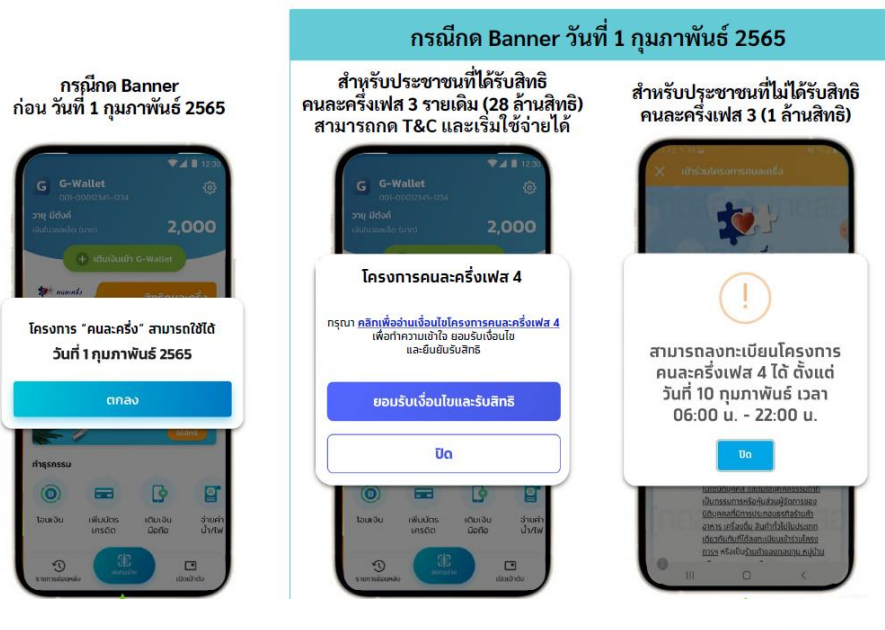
กรณีกด Banner วันที่ 1 กุมภาพันธ์ 2565

กรณีกด Banner ก่อน วันที่ 1 กุมภาพันธ์ 2565

12:30

G-Wallet

001-0001345-1234

วาย มีตังค์

2,000

เติมเงินเข้า G-Wallet

โครงการ "คนละครึ่ง" สามารถใช้ได้ วันที่ 1 กุมภาพันธ์ 2565

ตกลง

ทำธุรกรรม

โอนเงิน

เพิ่มบัตรเครดิต

เติมเงินมือถือ

จ่ายค่าน้ำ/ไฟ

สำหรับประชาชนที่ได้รับสิทธิ คนละครึ่งเฟส 3 รายเดิม (28 ล้านสิทธิ) สามารถกด T&C และเริ่มใช้จ่ายได้

12:30

G-Wallet

001-0001345-1234

วาย มีตังค์

โครงการคนละครึ่งเฟส 4

กรุณา คลิกเพื่ออ่านเงื่อนไขโครงการคนละครึ่งเฟส 4 เพื่อทำความเข้าใจ ยอมรับเงื่อนไข และยืนยันรับสิทธิ

ยอมรับเงื่อนไขและรับสิทธิ

ปิด

โอนเงิน

เพิ่มบัตรเครดิต

เติมเงินมือถือ

จ่ายค่าน้ำ/ไฟ

สำหรับประชาชนที่ไม่ได้รับสิทธิ คนละครึ่งเฟส 3 (1 ล้านสิทธิ)

เข้าร่วมโครงการคนละครึ่ง

!

สามารถลงทะเบียนโครงการ คนละครึ่งเฟส 4 ได้ ตั้งแต่ วันที่ 10 กุมภาพันธ์ เวลา 06:00 น. - 22:00 น.

ปิด